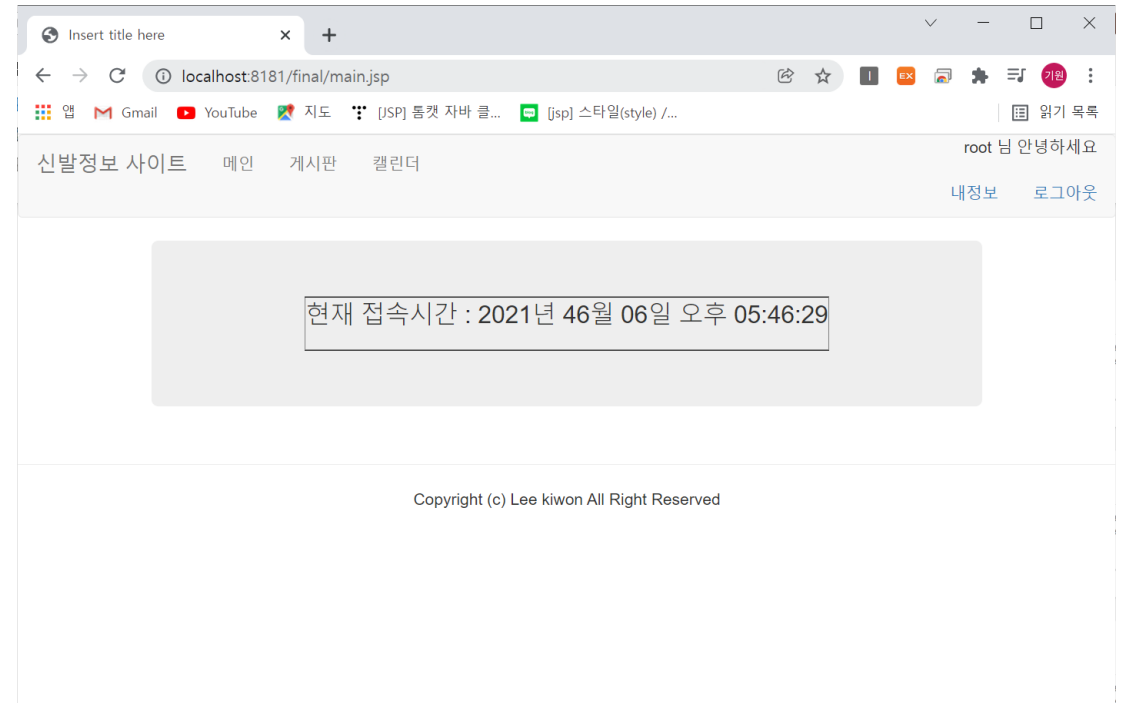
Insert title here

localhost:8181/final/main.jsp

앱 Gmail YouTube 지도 [JSP] 톰캣 자바 클... [jsp] 스타일(style) /... 읽기 목록

기원

신발정보 사이트 메인 게시판 캘린더

root 님 안녕하세요

내정보 로그아웃

현재 접속시간 : 2021년 46월 06일 오후 05:46:29

Copyright (c) Lee kiwon All Right Reserved